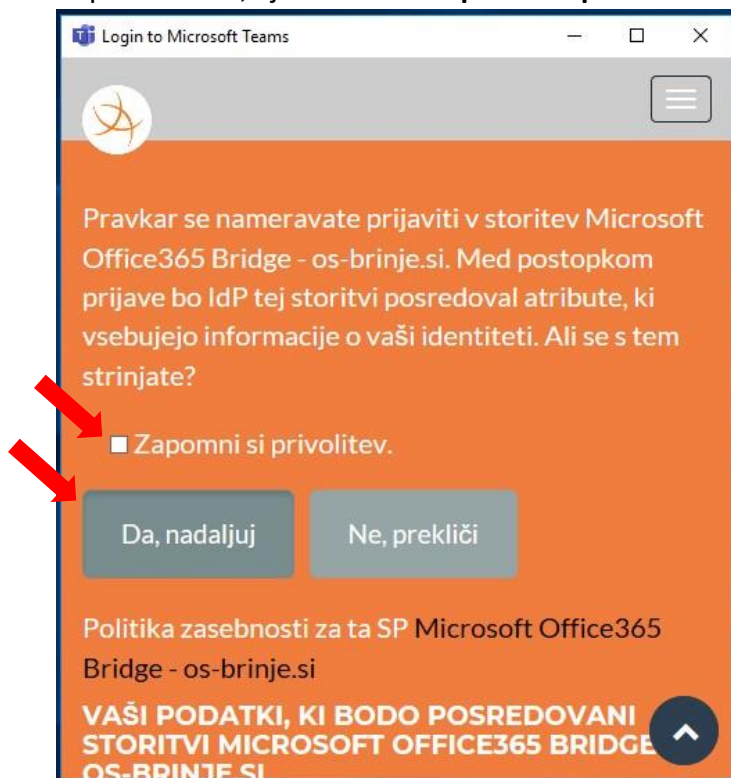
Login to Microsoft Teams

Pravkar se nameravate prijaviti v storitev Microsoft Office365 Bridge - os-brinje.si. Med postopkom prijave bo IdP tej storitvi posredoval atribute, ki vsebujejo informacije o vaši identiteti. Ali se s tem strinjate?

Zapomni si privolitev.

Da, nadaljuj

Ne, prekliči

Politika zasebnosti za ta SP Microsoft Office365 Bridge - os-brinje.si

VAŠI PODATKI, KI BODO POSREDOVANI STORITVI MICROSOFT OFFICE365 BRIDGE OS-BRINJE.SI